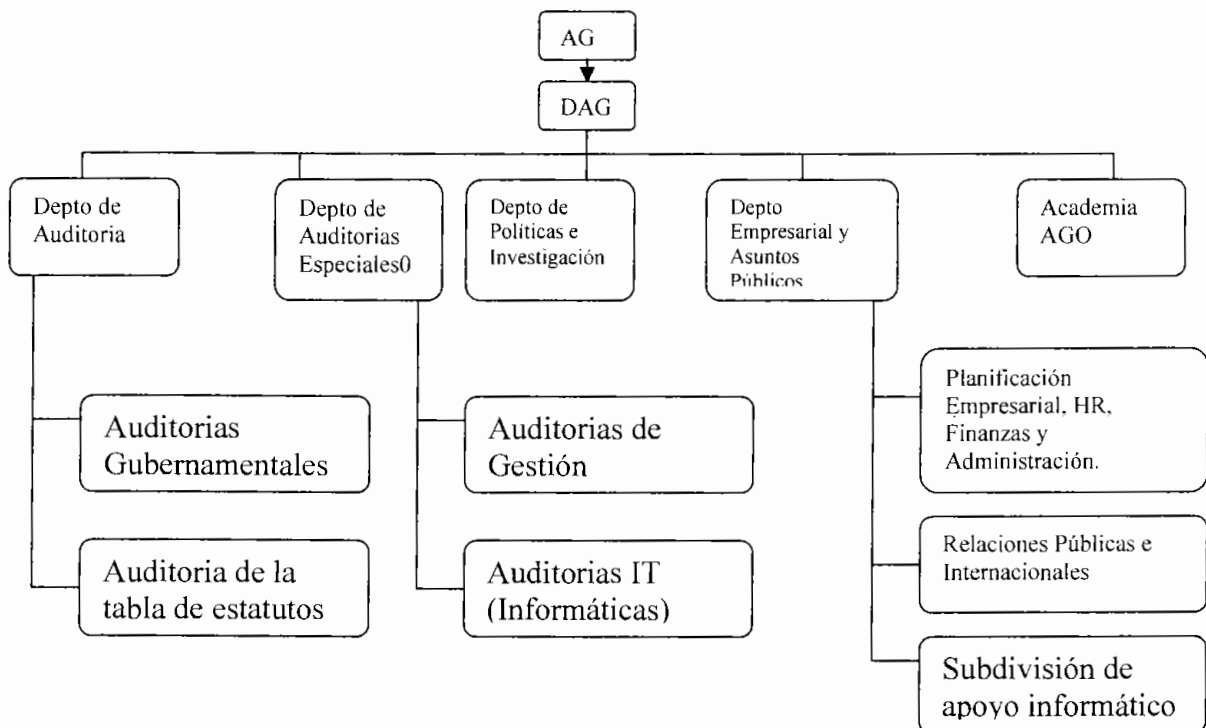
AG

DAG

Depto de Auditoria

Depto de Auditorias Especiales0

Depto de Políticas e Investigación

Depto Empresarial y Asuntos Públicos

Academia AGO

Auditorias Gubernamentales

Auditoria de la tabla de estatutos

Auditorias de Gestión

Auditorias IT (Informáticas)

Planificación Empresarial, HR, Finanzas y Administración.

Relaciones Públicas e Internacionales

Subdivisión de apoyo informático